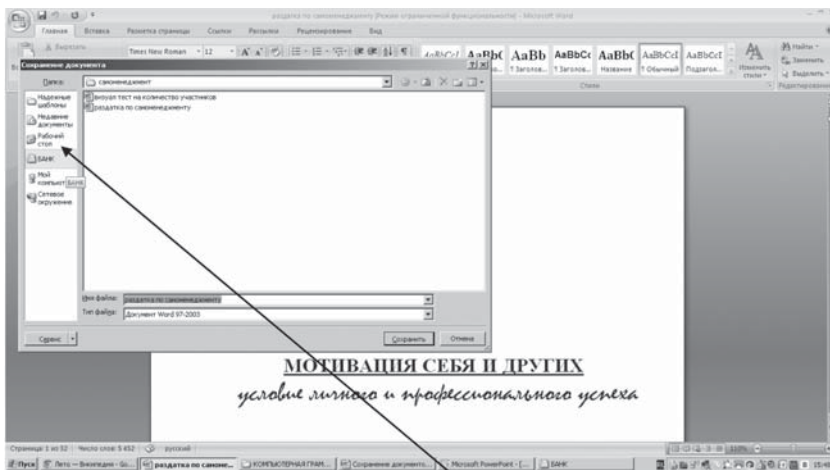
раздатка по самоменеджменту [Режим ограниченной функциональности] - Microsoft Word

Главная Вставка Разметка страницы Ссылки Рассылки Рецензирование Вид

Вырезать Times New Roman 12

AaBbC AaBb AaBbCc AaBbC AaBbCcI AaBbCcI

Заголов... ¶ Заголов... Название ¶ Обычный Подзаго... Изменить стили Найти Заменить Выделить

Стили Редактирование

Сохранение документа

Папка: самоменеджмент

визуал тест на количество участников
раздатка по самоменеджменту

Надежные шаблоны
Недавние документы
Рабочий стол
БАНК
Мой компьютер БАНК
Сетевое окружение

Имя файла: раздатка по самоменеджменту
Тип файла: Документ Word 97-2003

Сервис Сохранить Отмена

МОТИВАЦИЯ СЕБЯ И ДРУГИХ

условие личного и профессионального успеха

Страница: 1 из 52 Число слов: 5 452 русский

Пуск Лето — Википедия - Go... раздатка по самоме... КОМПЬЮТЕРНАЯ ГРАМ... Сохранение документа... Microsoft PowerPoint - [... БАНК

110%